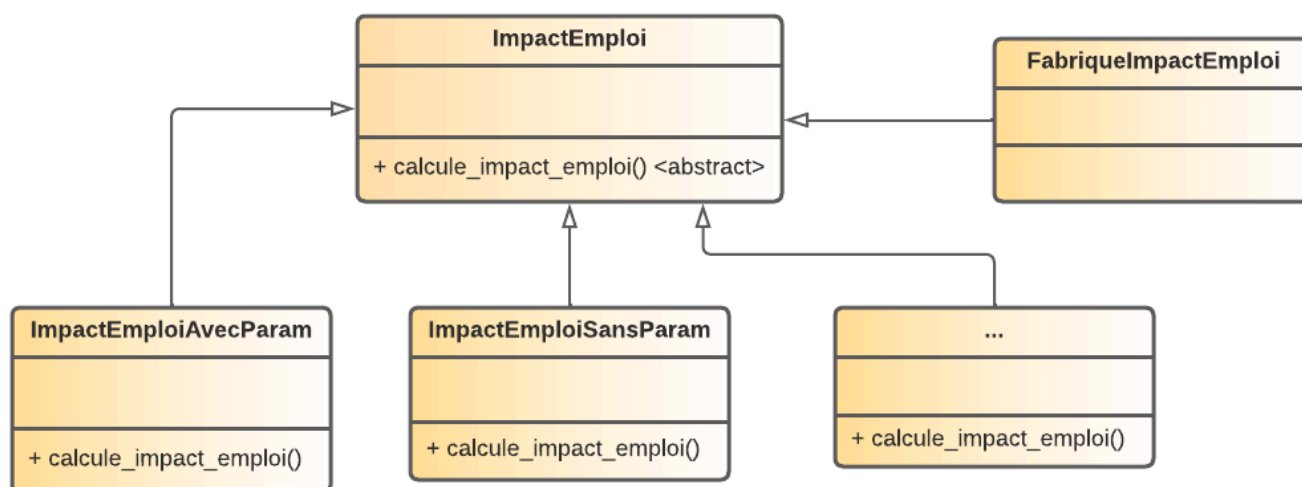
ImpactEmploi

+ calcule_impact_emploi() <abstract>

FabriqueImpactEmploi

ImpactEmploiAvecParam

+ calcule_impact_emploi()

ImpactEmploiSansParam

+ calcule_impact_emploi()

...

+ calcule_impact_emploi()